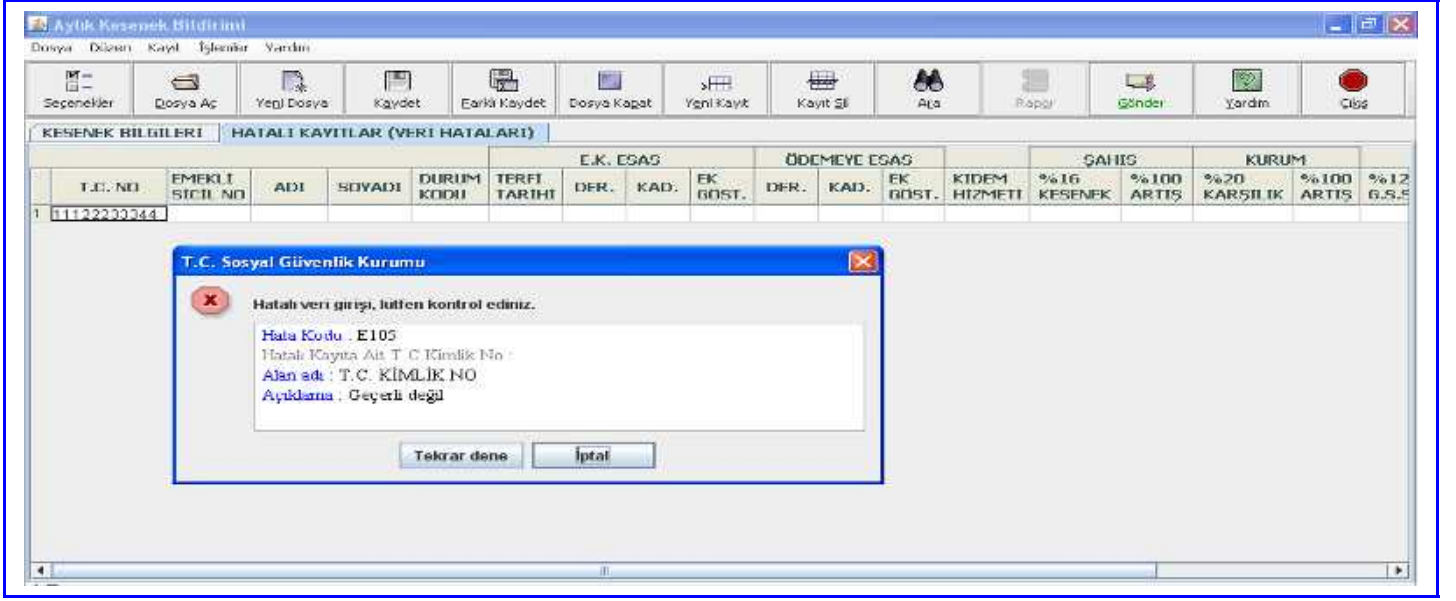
Aylık Kesenek Bildirimi

Dosya Düzen Kayıt İşlemler Yardım

Seçenekler Dosya Aç Yeni Dosya Kaydet Farklı Kaydet Dosya Kapat Yeni Kayıt Kayıt Sil Ara Rapor Gönder Yardım Çıkış

KESENEK BİLGİLERİ HATALI KAYITLAR (VERİ HATALARI)

| | T.C. NO | EMEKLİ SİCİL NO | ADI | SOYADI | DURUM KODU | E.K. ESAS TERFİ TARİHİ | E.K. ESAS DER. | E.K. ESAS KAD. | E.K. ESAS EK GÖST. | ÖDEMEYE ESAS DER. | ÖDEMEYE ESAS KAD. | ÖDEMEYE ESAS EK GÖST. | KIDEM HİZMETİ | ŞAHIS %16 KESENEK | ŞAHIS %100 ARTIŞ | KURUM %20 KARŞILIK | KURUM %100 ARTIŞ | %12 G.S.S |
|---|---|---|---|---|---|---|---|---|---|---|---|---|---|---|---|---|---|---|
| 1 | 11122233344 | | | | | | | | | | | | | | | | | |

T.C. Sosyal Güvenlik Kurumu

Hatalı veri girişi, lütfen kontrol ediniz.

Hata Kodu : E105
Hatalı Kayıta Ait T.C Kimlik No :
Alan adı : T.C. KİMLİK NO
Açıklama : Geçerli değil

Tekrar dene İptal